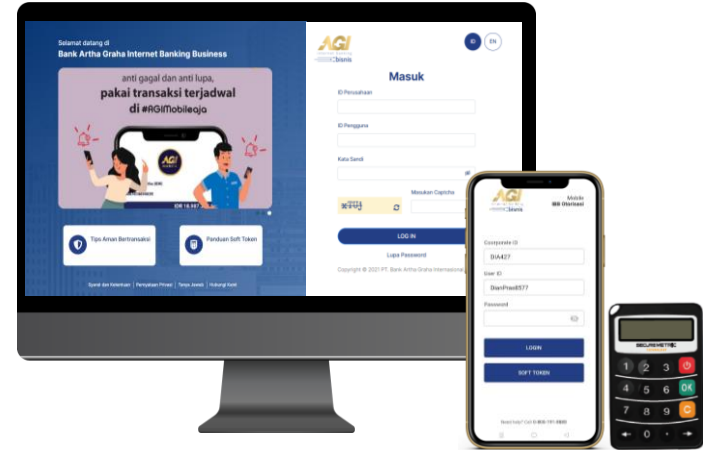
Selamat datang di
Bank Artha Graha Internet Banking Business

anti gagal dan anti lupa,
pakai transaksi terjadwal
di #AGIMobileaja

AGI

IDR 18.987

Tips Aman Bertransaksi

Panduan Soft Token

Syarat dan Ketentuan | Pernyataan Privasi | Tanya Jawab | Hubungi Kami

AGI
bisnis

ID EN

Masuk

ID Perusahaan

ID Pengguna

Kata Sandi

Masukan Captcha

LOG IN

Lupa Password

Copyright © 2021 PT. Bank Artha Graha Internasional

AGI
bisnis

Mobile
IBB Otorisasi

Corporate ID
DIA427

User ID
DianPras6577

Password

LOGIN

SOFT TOKEN

Need help? Call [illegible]

SECUREMETRIC

1 2 3
4 5 6 OK
7 8 9 C
0